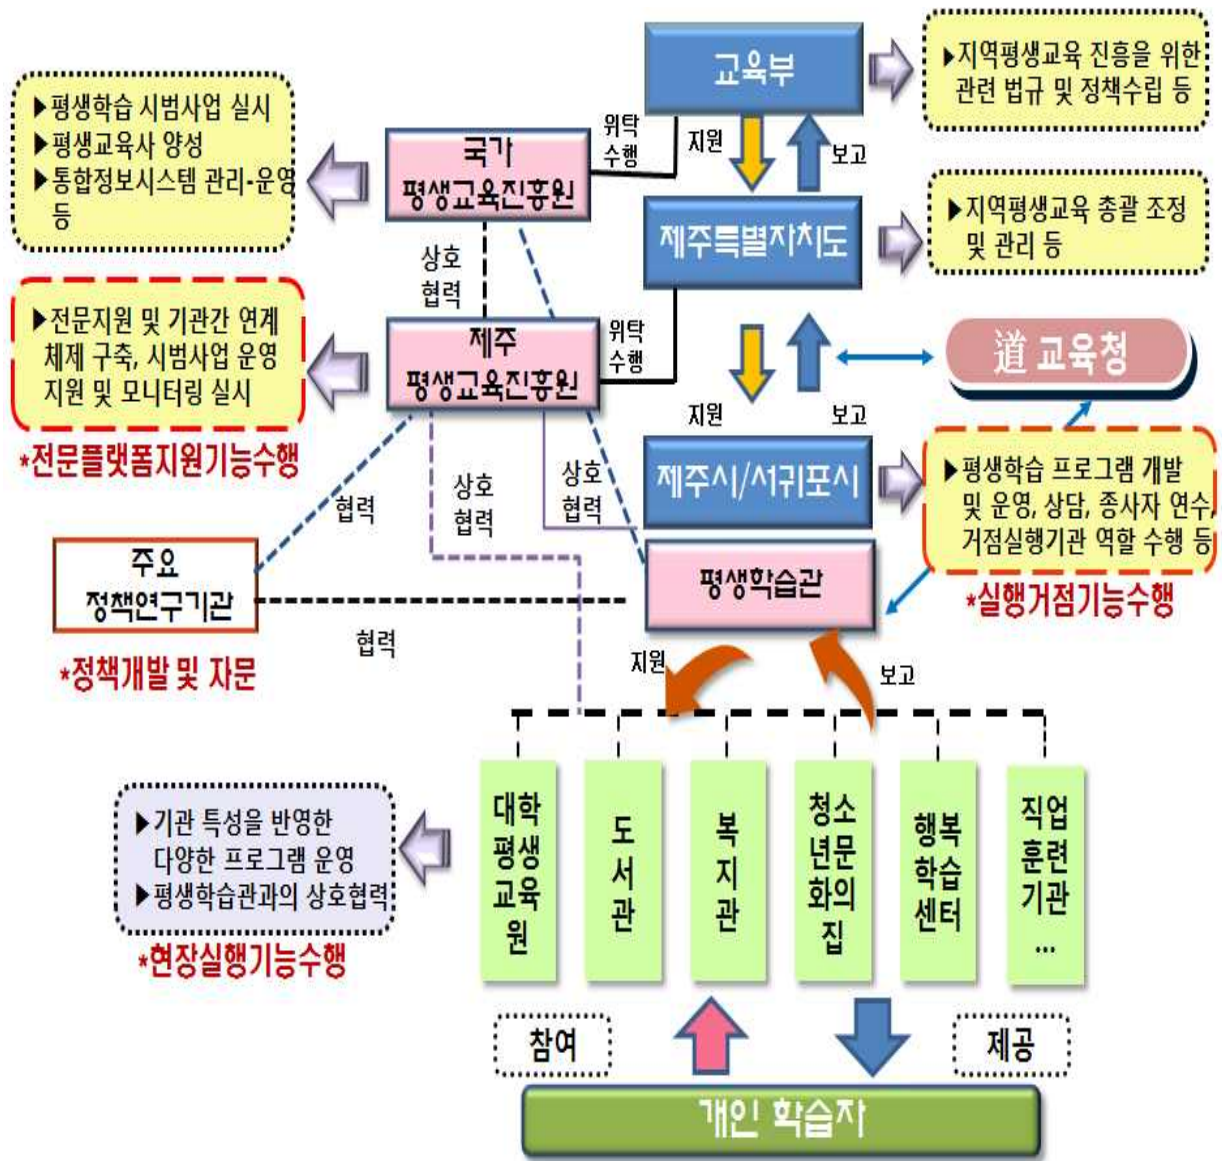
교육부

▶지역평생교육 진흥을 위한 관련 법규 및 정책수립 등

▶평생학습 시범사업 실시
▶평생교육사 양성
▶통합정보시스템 관리·운영 등

국가 평생교육진흥원

위탁 수행

지원

보고

제주특별자치도

▶지역평생교육 총괄 조정 및 관리 등

상호 협력

▶전문지원 및 기관간 연계 체제 구축, 시범사업 운영 지원 및 모니터링 실시

제주 평생교육진흥원

위탁 수행

道 교육청

*전문플랫폼지원기능수행

지원

보고

제주시/서귀포시

▶평생학습 프로그램 개발 및 운영, 상담, 종사자 연수, 거점실행기관 역할 수행 등

협력

상호 협력

상호 협력

주요 정책연구기관

평생학습관

*실행거점기능수행

협력

*정책개발 및 자문

지원

보고

▶기관 특성을 반영한 다양한 프로그램 운영
▶평생학습관과의 상호협력

대학 평생 교육원

도서관

복지관

청소년문화의 집

행복 학습 센터

직업 훈련 기관 …

*현장실행기능수행

참여

제공

개인 학습자